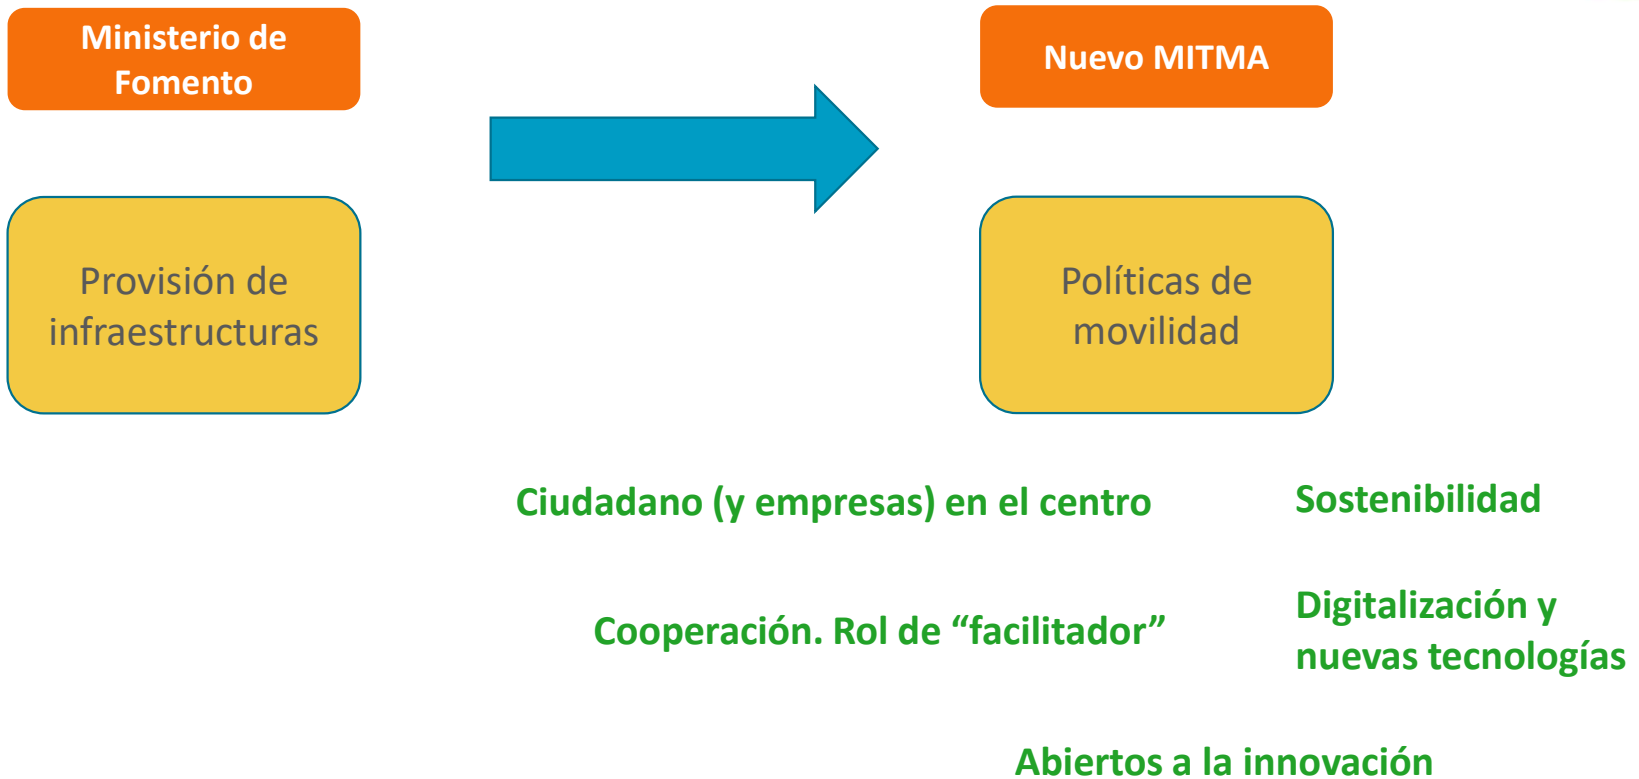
Ministerio de Fomento

Nuevo MITMA

Provisión de infraestructuras

Políticas de movilidad

Ciudadano (y empresas) en el centro

Sostenibilidad

Cooperación. Rol de “facilitador”

Digitalización y nuevas tecnologías

Abiertos a la innovación